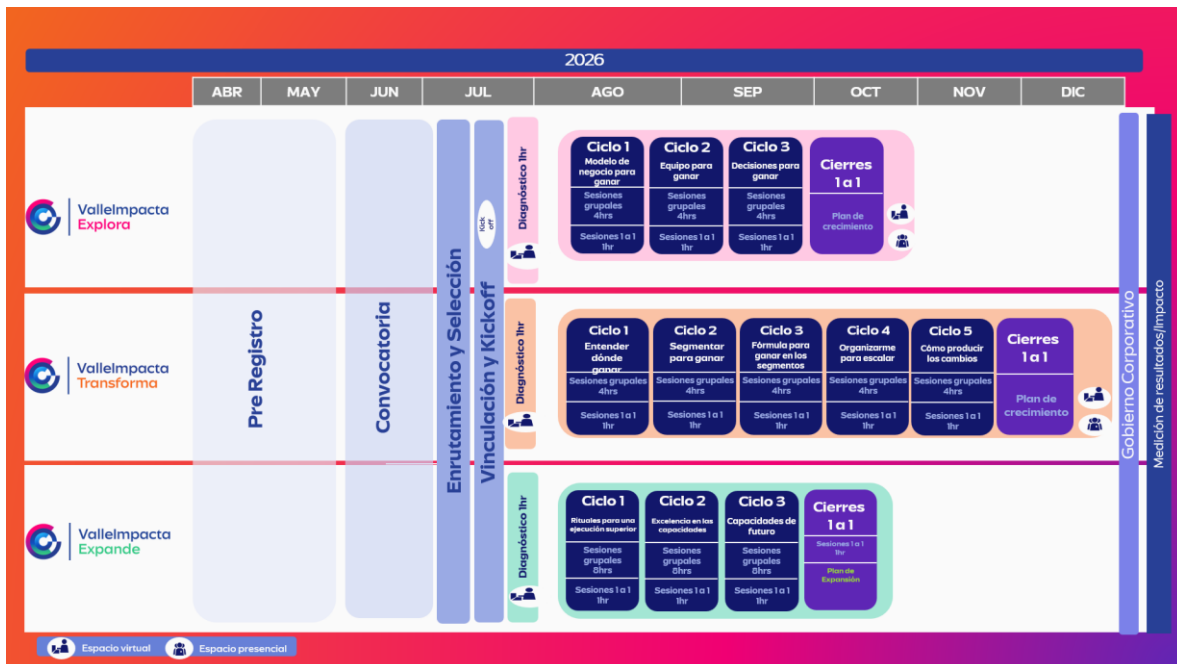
2026

| ABR | MAY | JUN | JUL | AGO | SEP | OCT | NOV | DIC |
|---|---|---|---|---|---|---|---|---|

ValleImpacta Explora

ValleImpacta Transforma

ValleImpacta Expande

Pre Registro

Convocatoria

Enrutamiento y Selección

Vinculación y Kickoff

Kick off

Diagnóstico 1hr

Ciclo 1 Modelo de negocio para ganar Sesiones grupales 4hrs Sesiones 1 a 1 1hr

Ciclo 2 Equipo para ganar Sesiones grupales 4hrs Sesiones 1 a 1 1hr

Ciclo 3 Decisiones para ganar Sesiones grupales 4hrs Sesiones 1 a 1 1hr

Cierres 1 a 1 Plan de crecimiento

Diagnóstico 1hr

Ciclo 1 Entender dónde ganar Sesiones grupales 4hrs Sesiones 1 a 1 1hr

Ciclo 2 Segmentar para ganar Sesiones grupales 4hrs Sesiones 1 a 1 1hr

Ciclo 3 Fórmula para ganar en los segmentos Sesiones grupales 4hrs Sesiones 1 a 1 1hr

Ciclo 4 Organizarme para escalar Sesiones grupales 4hrs Sesiones 1 a 1 1hr

Ciclo 5 Cómo producir los cambios Sesiones grupales 4hrs Sesiones 1 a 1 1hr

Cierres 1 a 1 Plan de crecimiento

Diagnóstico 1hr

Ciclo 1 Rituales para una ejecución superior Sesiones grupales 8hrs Sesiones 1 a 1 1hr

Ciclo 2 Excelencia en las capacidades Sesiones grupales 8hrs Sesiones 1 a 1 1hr

Ciclo 3 Capacidades de futuro Sesiones grupales 8hrs Sesiones 1 a 1 1hr

Cierres 1 a 1 Sesiones 1 a 1 1hr Plan de Expansión

Gobierno Corporativo

Medición de resultados/Impacto

Espacio virtual Espacio presencial